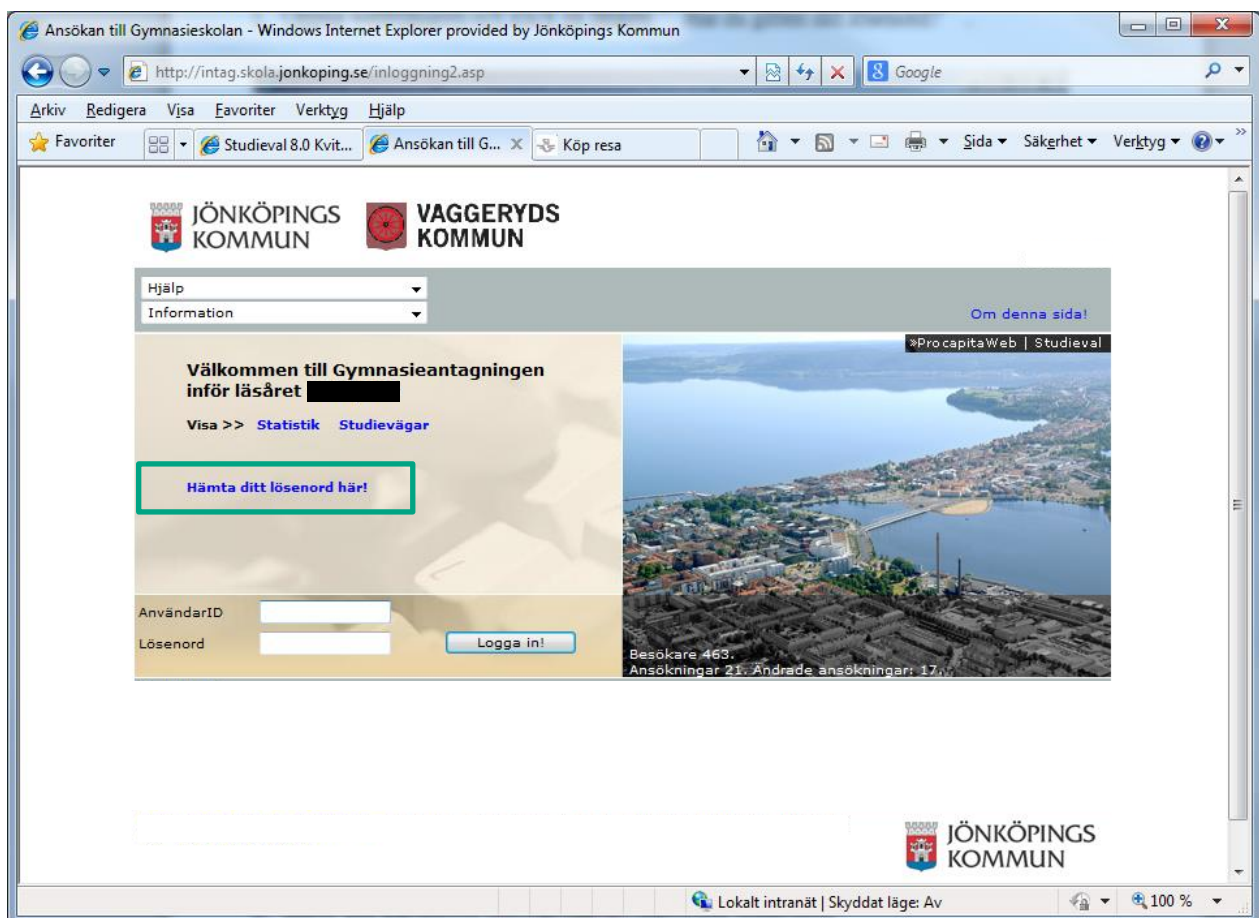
Ansökan till Gymnasieskolan - Windows Internet Explorer provided by Jönköpings Kommun

http://intag.skola.jonkoping.se/inloggning2.asp

Google

Arkiv Redigera Visa Favoriter Verktyg Hjälp

Favoriter | Studieval 8.0 Kvit... | Ansökan till G... | Köp resa

Sida ▾ Säkerhet ▾ Verktyg ▾

JÖNKÖPINGS KOMMUN

VAGGERYDS KOMMUN

Hjälp

Information

Om denna sida!

»ProcapitaWeb | Studieval

Välkommen till Gymnasieantagningen inför läsåret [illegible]

Visa >> Statistik Studievägar

Hämta ditt lösenord här!

AnvändarID

Lösenord

Logga in!

Besökare 463.
Ansökningar 21. Ändrade ansökningar: 17.

JÖNKÖPINGS KOMMUN

Lokalt intranät | Skyddat läge: Av

100 %